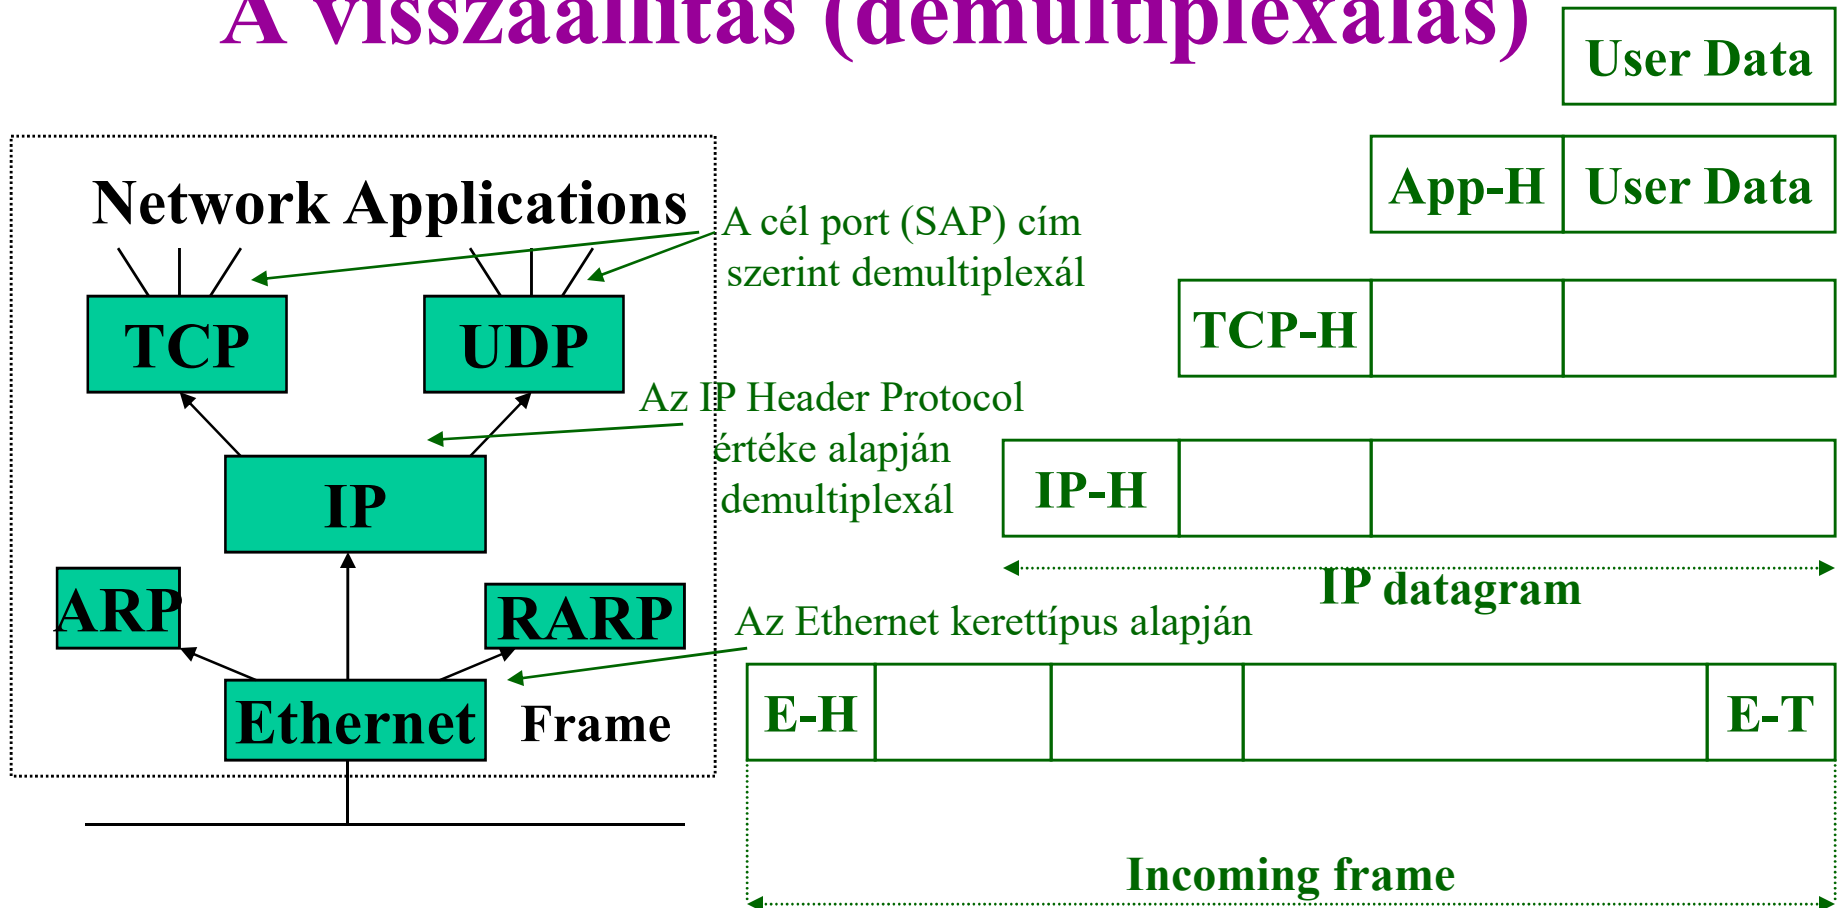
A visszaállítás (demultiplexálás)

User Data

App-H | User Data

TCP-H

IP-H

IP datagram

E-H | E-T

Incoming frame

Network Applications

A cél port (SAP) cím szerint demultiplexál

TCP

UDP

Az IP Header Protocol értéke alapján demultiplexál

IP

ARP

RARP

Az Ethernet kerettípus alapján

Ethernet

Frame